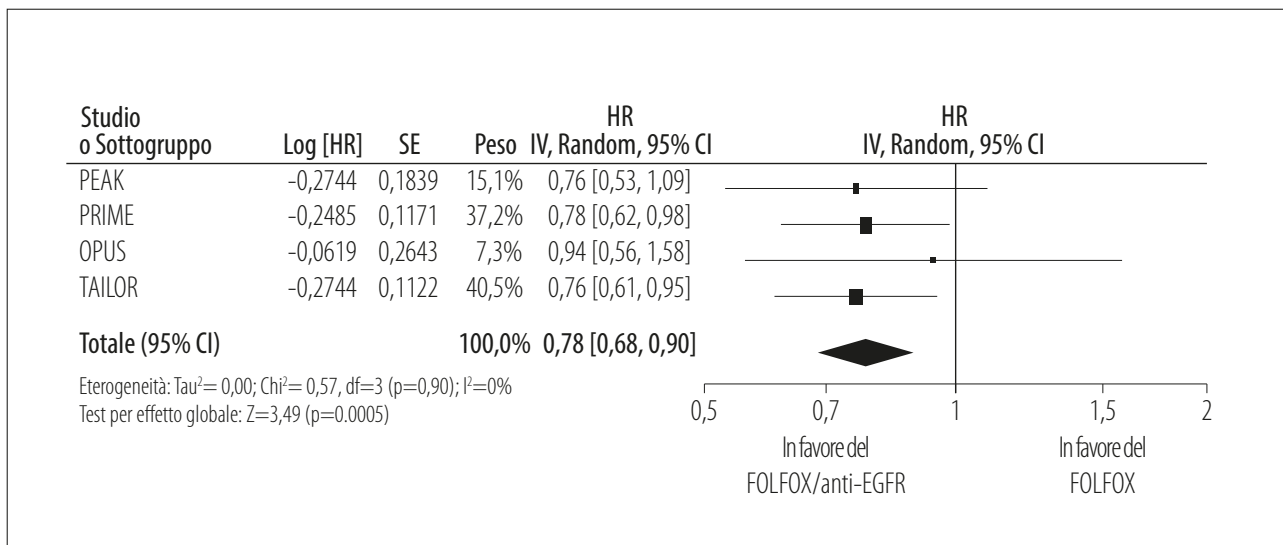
| Studio o Sottogruppo | Log [HR] | SE | Peso | HR IV, Random, 95% CI | HR IV, Random, 95% CI |
|---|---|---|---|---|---|
| PEAK | −0,2744 | 0,1839 | 15,1% | 0,76 [0,53, 1,09] | |
| PRIME | −0,2485 | 0,1171 | 37,2% | 0,78 [0,62, 0,98] | |
| OPUS | −0,0619 | 0,2643 | 7,3% | 0,94 [0,56, 1,58] | |
| TAILOR | −0,2744 | 0,1122 | 40,5% | 0,76 [0,61, 0,95] | |
| **Totale (95% CI)** | | | **100,0%** | **0,78 [0,68, 0,90]** | |

Eterogeneità: Tau$^2$= 0,00; Chi$^2$= 0,57, df=3 (p=0,90); I$^2$=0%
Test per effetto globale: Z=3,49 (p=0.0005)

0,5 0,7 1 1,5 2

In favore del FOLFOX/anti-EGFR

In favore del FOLFOX